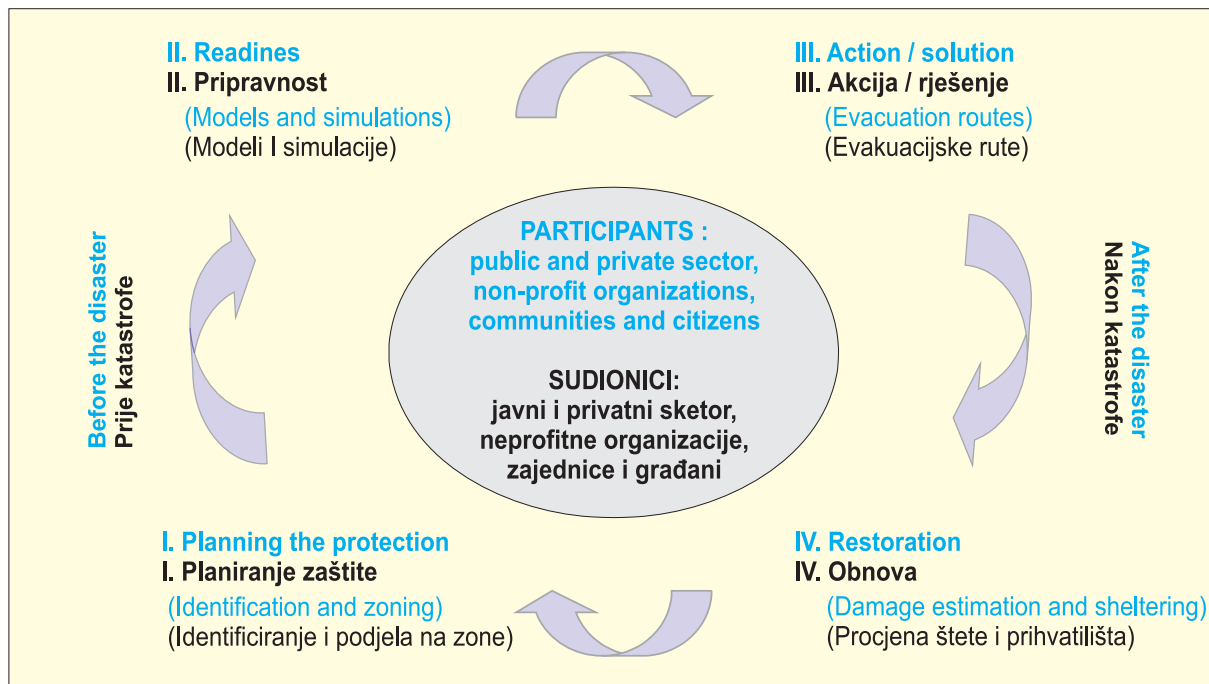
II. Readines
II. Pripravnost
(Models and simulations)
(Modeli I simulacije)

III. Action / solution
III. Akcija / rješenje
(Evacuation routes)
(Evakuacijske rute)

Before the disaster
Prije katastrofe

PARTICIPANTS :
public and private sector,
non-profit organizations,
communities and citizens

SUDIONICI:
javni i privatni sketor,
neprofitne organizacije,
zajednice i građani

After the disaster
Nakon katastrofe

I. Planning the protection
I. Planiranje zaštite
(Identification and zoning)
(Identificiranje i podjela na zone)

IV. Restoration
IV. Obnova
(Damage estimation and sheltering)
(Procjena štete i prihvatilišta)